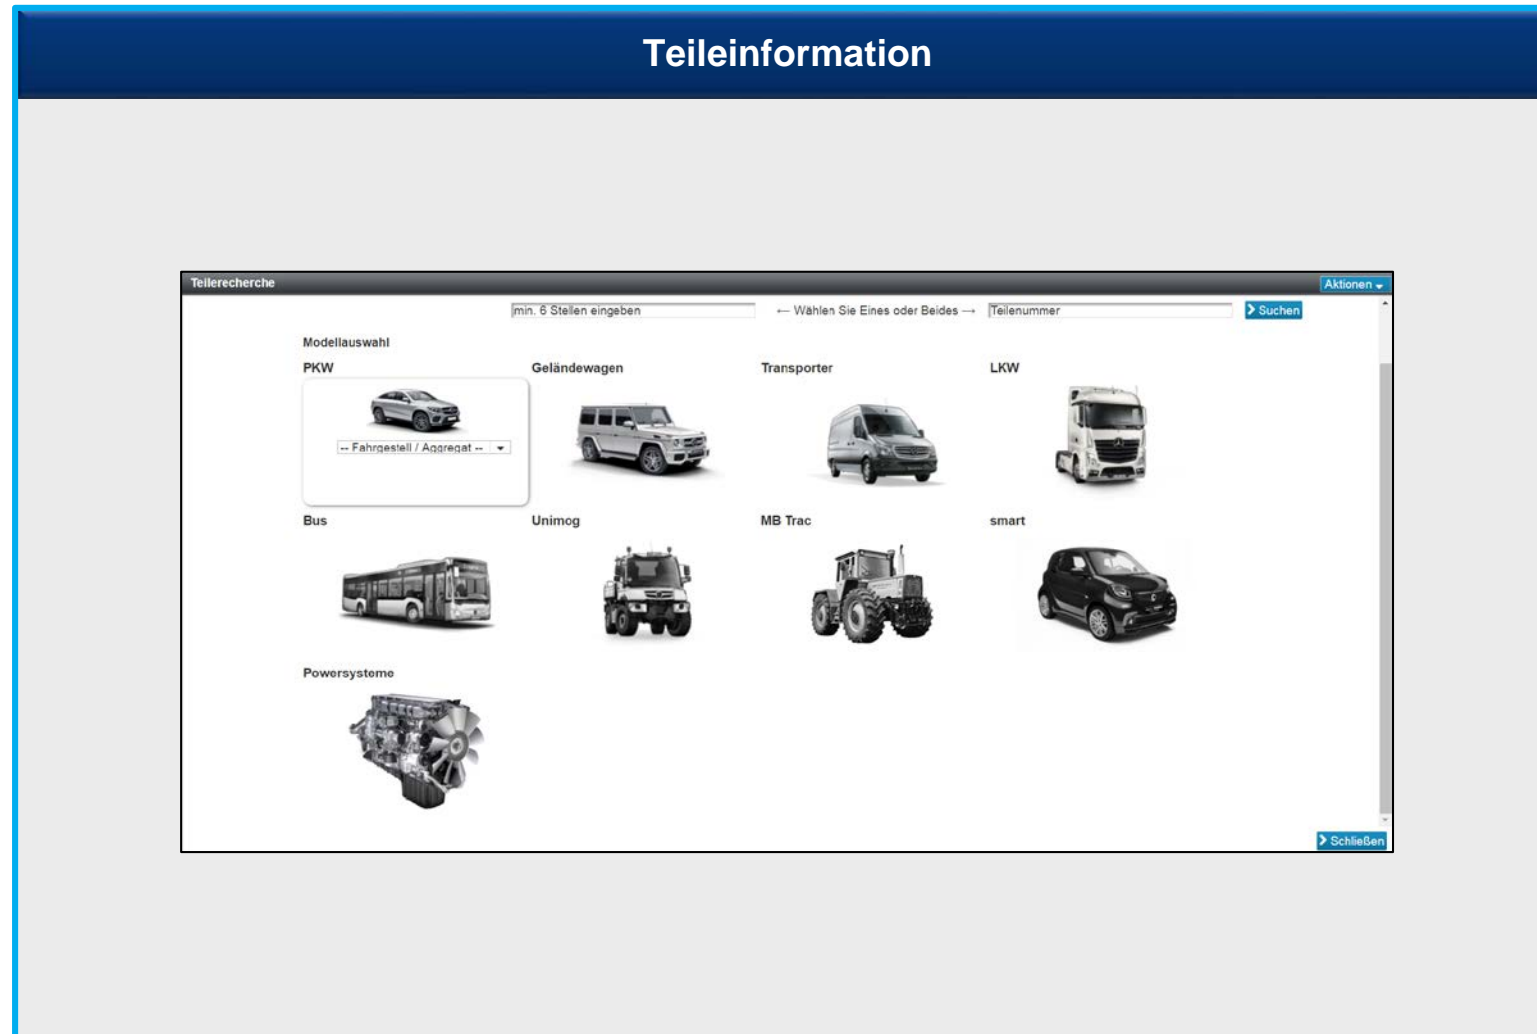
Teileinformation

Teilerecherche

Aktionen

min. 6 Stellen eingeben

← Wählen Sie Eines oder Beides →

Teilenummer

Suchen

Modellauswahl

PKW

-- Fahrgestell / Aggregat --

Geländewagen

Transporter

LKW

Bus

Unimog

MB Trac

smart

Powersysteme

Schließen